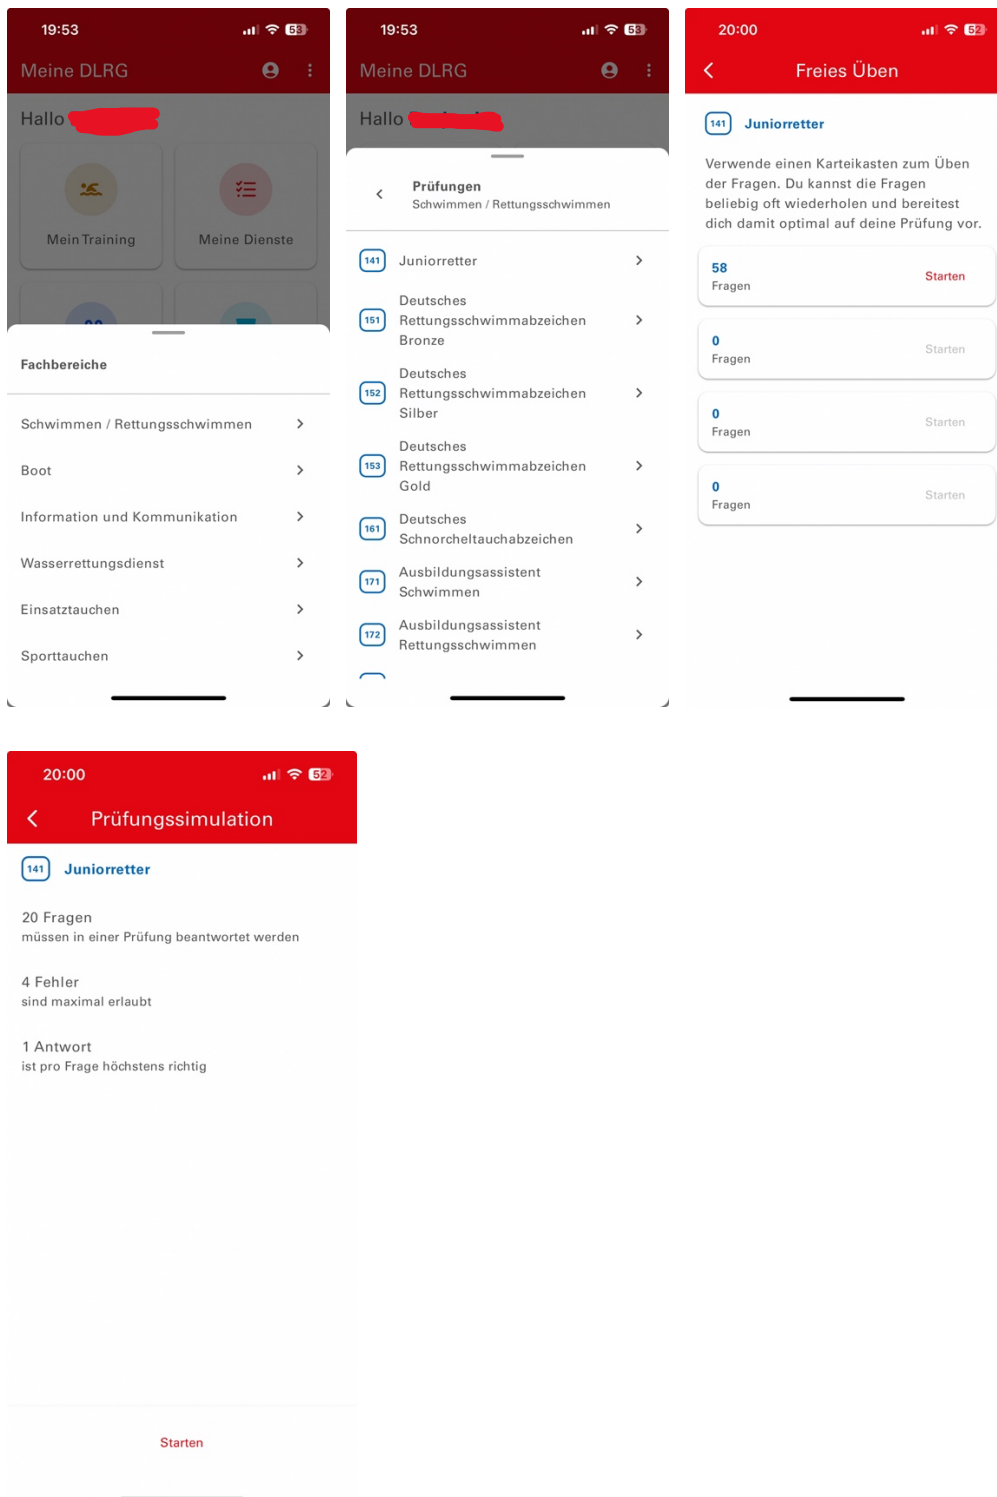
19:53

53

Meine DLRG

Hallo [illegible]

Mein Training

Meine Dienste

Fachbereiche

Schwimmen / Rettungsschwimmen

Boot

Information und Kommunikation

Wasserrettungsdienst

Einsatztauchen

Sporttauchen

19:53

53

Meine DLRG

Hallo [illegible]

Prüfungen
Schwimmen / Rettungsschwimmen

141 Juniorretter

151 Deutsches Rettungsschwimmabzeichen Bronze

152 Deutsches Rettungsschwimmabzeichen Silber

153 Deutsches Rettungsschwimmabzeichen Gold

161 Deutsches Schnorcheltauchabzeichen

171 Ausbildungsassistent Schwimmen

172 Ausbildungsassistent Rettungsschwimmen

20:00

52

Freies Üben

141 Juniorretter

Verwende einen Karteikasten zum Üben der Fragen. Du kannst die Fragen beliebig oft wiederholen und bereitest dich damit optimal auf deine Prüfung vor.

58
Fragen
Starten

0
Fragen
Starten

0
Fragen
Starten

0
Fragen
Starten

20:00

52

Prüfungssimulation

141 Juniorretter

20 Fragen
müssen in einer Prüfung beantwortet werden

4 Fehler
sind maximal erlaubt

1 Antwort
ist pro Frage höchstens richtig

Starten